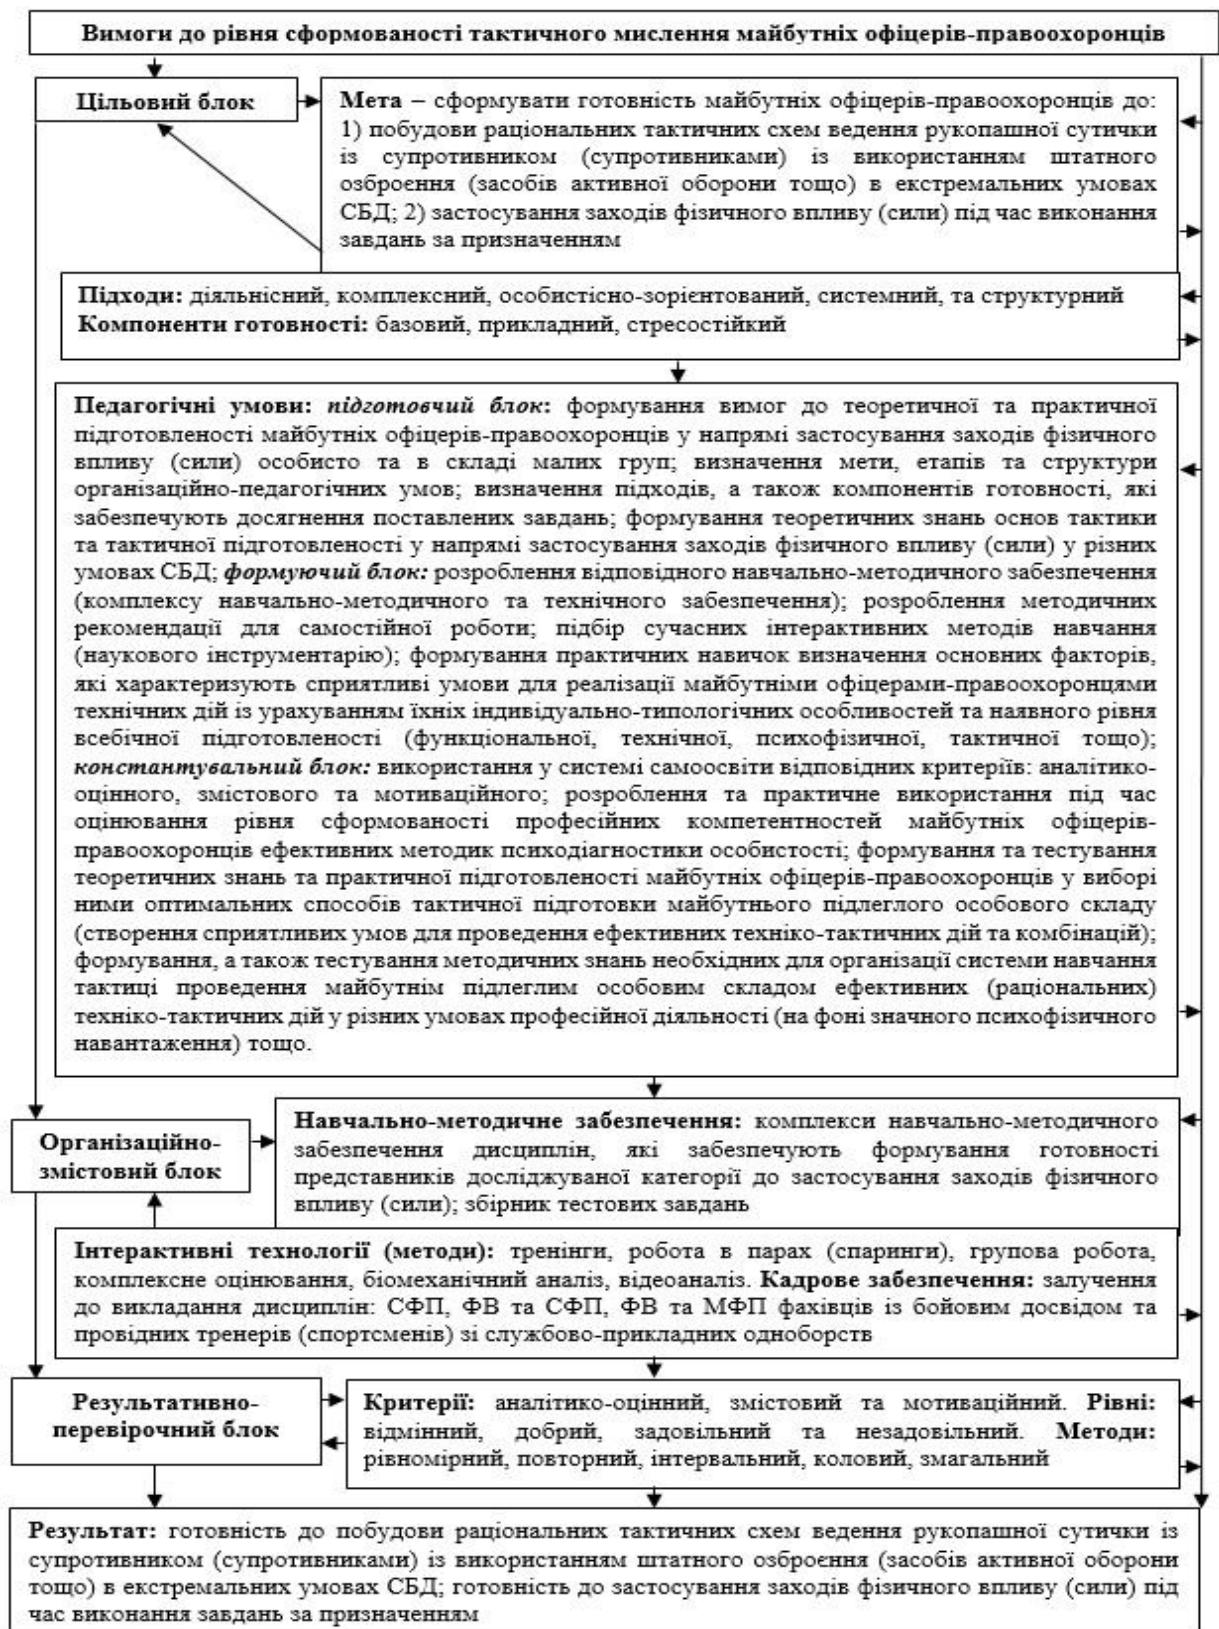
Вимоги до рівня сформованості тактичного мислення майбутніх офіцерів-правоохоронців

Цільовий блок

Мета – сформувати готовність майбутніх офіцерів-правоохоронців до: 1) побудови раціональних тактичних схем ведення рукопашної сутички із супротивником (супротивниками) із використанням штатного озброєння (засобів активної оборони тощо) в екстремальних умовах СБД; 2) застосування заходів фізичного впливу (сили) під час виконання завдань за призначенням

Підходи: діяльнісний, комплексний, особистісно-зорієнтований, системний, та структурний
Компоненти готовності: базовий, прикладний, стресостійкий

Педагогічні умови: підготовчий блок: формування вимог до теоретичної та практичної підготовленості майбутніх офіцерів-правоохоронців у напрямі застосування заходів фізичного впливу (сили) особисто та в складі малих груп; визначення мети, етапів та структури організаційно-педагогічних умов; визначення підходів, а також компонентів готовності, які забезпечують досягнення поставлених завдань; формування теоретичних знань основ тактики та тактичної підготовленості у напрямі застосування заходів фізичного впливу (сили) у різних умовах СБД; формуючий блок: розроблення відповідного навчально-методичного забезпечення (комплексу навчально-методичного та технічного забезпечення); розроблення методичних рекомендації для самостійної роботи; підбір сучасних інтерактивних методів навчання (наукового інструментарію); формування практичних навичок визначення основних факторів, які характеризують сприятливі умови для реалізації майбутніми офіцерами-правоохоронцями технічних дій із урахуванням їхніх індивідуально-типологічних особливостей та наявного рівня всебічної підготовленості (функціональної, технічної, психофізичної, тактичної тощо); константувальний блок: використання у системі самоосвіти відповідних критеріїв: аналітико-оцінного, змістового та мотиваційного; розроблення та практичне використання під час оцінювання рівня сформованості професійних компетентностей майбутніх офіцерів-правоохоронців ефективних методик психодіагностики особистості; формування та тестування теоретичних знань та практичної підготовленості майбутніх офіцерів-правоохоронців у виборі ними оптимальних способів тактичної підготовки майбутнього підлеглого особового складу (створення сприятливих умов для проведення ефективних техніко-тактичних дій та комбінацій); формування, а також тестування методичних знань необхідних для організації системи навчання тактиці проведення майбутнім підлеглим особовим складом ефективних (раціональних) техніко-тактичних дій у різних умовах професійної діяльності (на фоні значного психофізичного навантаження) тощо.

Організаційно-змістовий блок

Навчально-методичне забезпечення: комплекси навчально-методичного забезпечення дисциплін, які забезпечують формування готовності представників досліджуваної категорії до застосування заходів фізичного впливу (сили); збірник тестових завдань

Інтерактивні технології (методи): тренінги, робота в парах (спаринги), групова робота, комплексне оцінювання, біомеханічний аналіз, відеоаналіз. Кадрове забезпечення: залучення до викладання дисциплін: СФП, ФВ та СФП, ФВ та МФП фахівців із бойовим досвідом та провідних тренерів (спортсменів) зі службово-прикладних одноборств

Результативно-перевірочний блок

Критерії: аналітико-оцінний, змістовий та мотиваційний. Рівні: відмінний, добрий, задовільний та незадовільний. Методи: рівномірний, повторний, інтервальний, коловий, змагальний

Результат: готовність до побудови раціональних тактичних схем ведення рукопашної сутички із супротивником (супротивниками) із використанням штатного озброєння (засобів активної оборони тощо) в екстремальних умовах СБД; готовність до застосування заходів фізичного впливу (сили) під час виконання завдань за призначенням